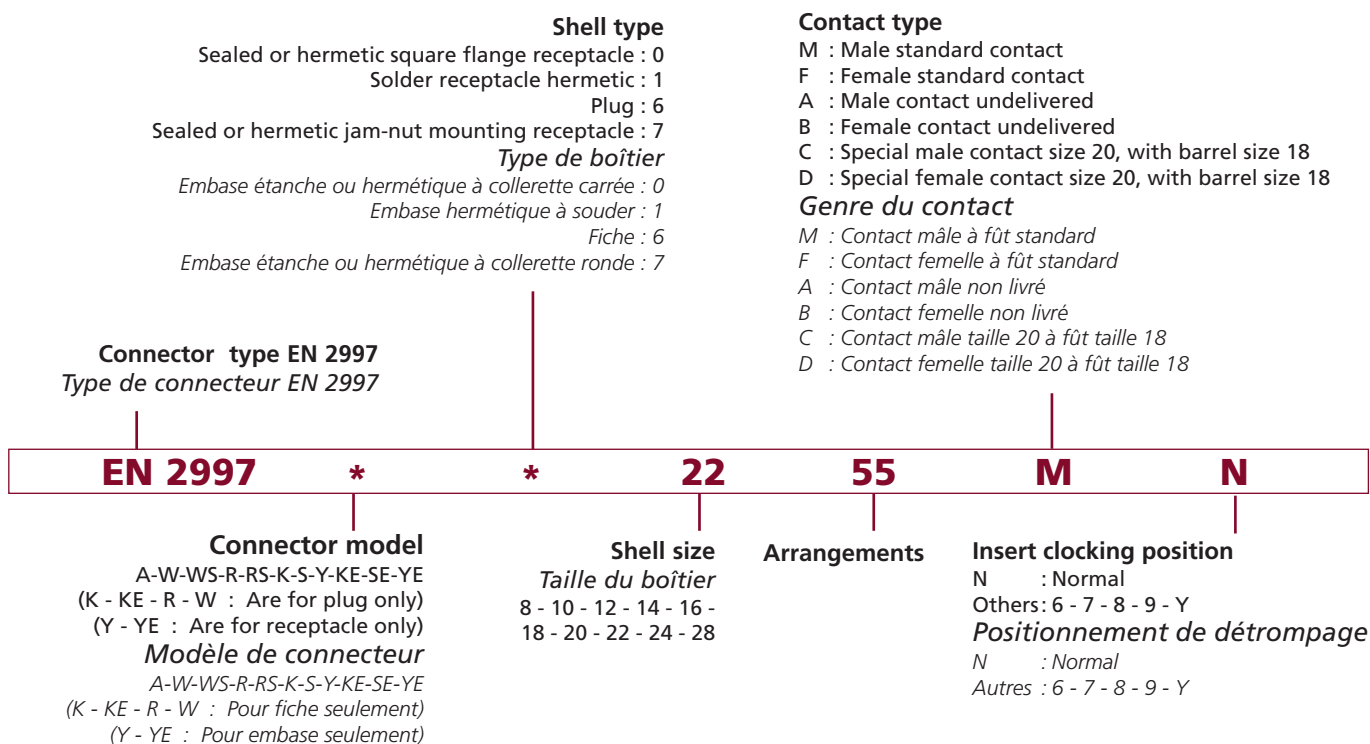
Shell type
Sealed or hermetic square flange receptacle : 0
Solder receptacle hermetic : 1
Plug : 6
Sealed or hermetic jam-nut mounting receptacle : 7
Type de boîtier
Embase étanche ou hermétique à collerette carrée : 0
Embase hermétique à souder : 1
Fiche : 6
Embase étanche ou hermétique à collerette ronde : 7

Contact type
M : Male standard contact
F : Female standard contact
A : Male contact undelivered
B : Female contact undelivered
C : Special male contact size 20, with barrel size 18
D : Special female contact size 20, with barrel size 18
Genre du contact
M : Contact mâle à fût standard
F : Contact femelle à fût standard
A : Contact mâle non livré
B : Contact femelle non livré
C : Contact mâle taille 20 à fût taille 18
D : Contact femelle taille 20 à fût taille 18

Connector type EN 2997
Type de connecteur EN 2997

| EN 2997 | * | * | 22 | 55 | M | N |
|---|---|---|---|---|---|---|

Connector model
A-W-WS-R-RS-K-S-Y-KE-SE-YE
(K - KE - R - W : Are for plug only)
(Y - YE : Are for receptacle only)
Modèle de connecteur
A-W-WS-R-RS-K-S-Y-KE-SE-YE
(K - KE - R - W : Pour fiche seulement)
(Y - YE : Pour embase seulement)

Shell size
Taille du boîtier
8 - 10 - 12 - 14 - 16 - 18 - 20 - 22 - 24 - 28

Arrangements

Insert clocking position
N : Normal
Others: 6 - 7 - 8 - 9 - Y
Positionnement de détrompage
N : Normal
Autres : 6 - 7 - 8 - 9 - Y